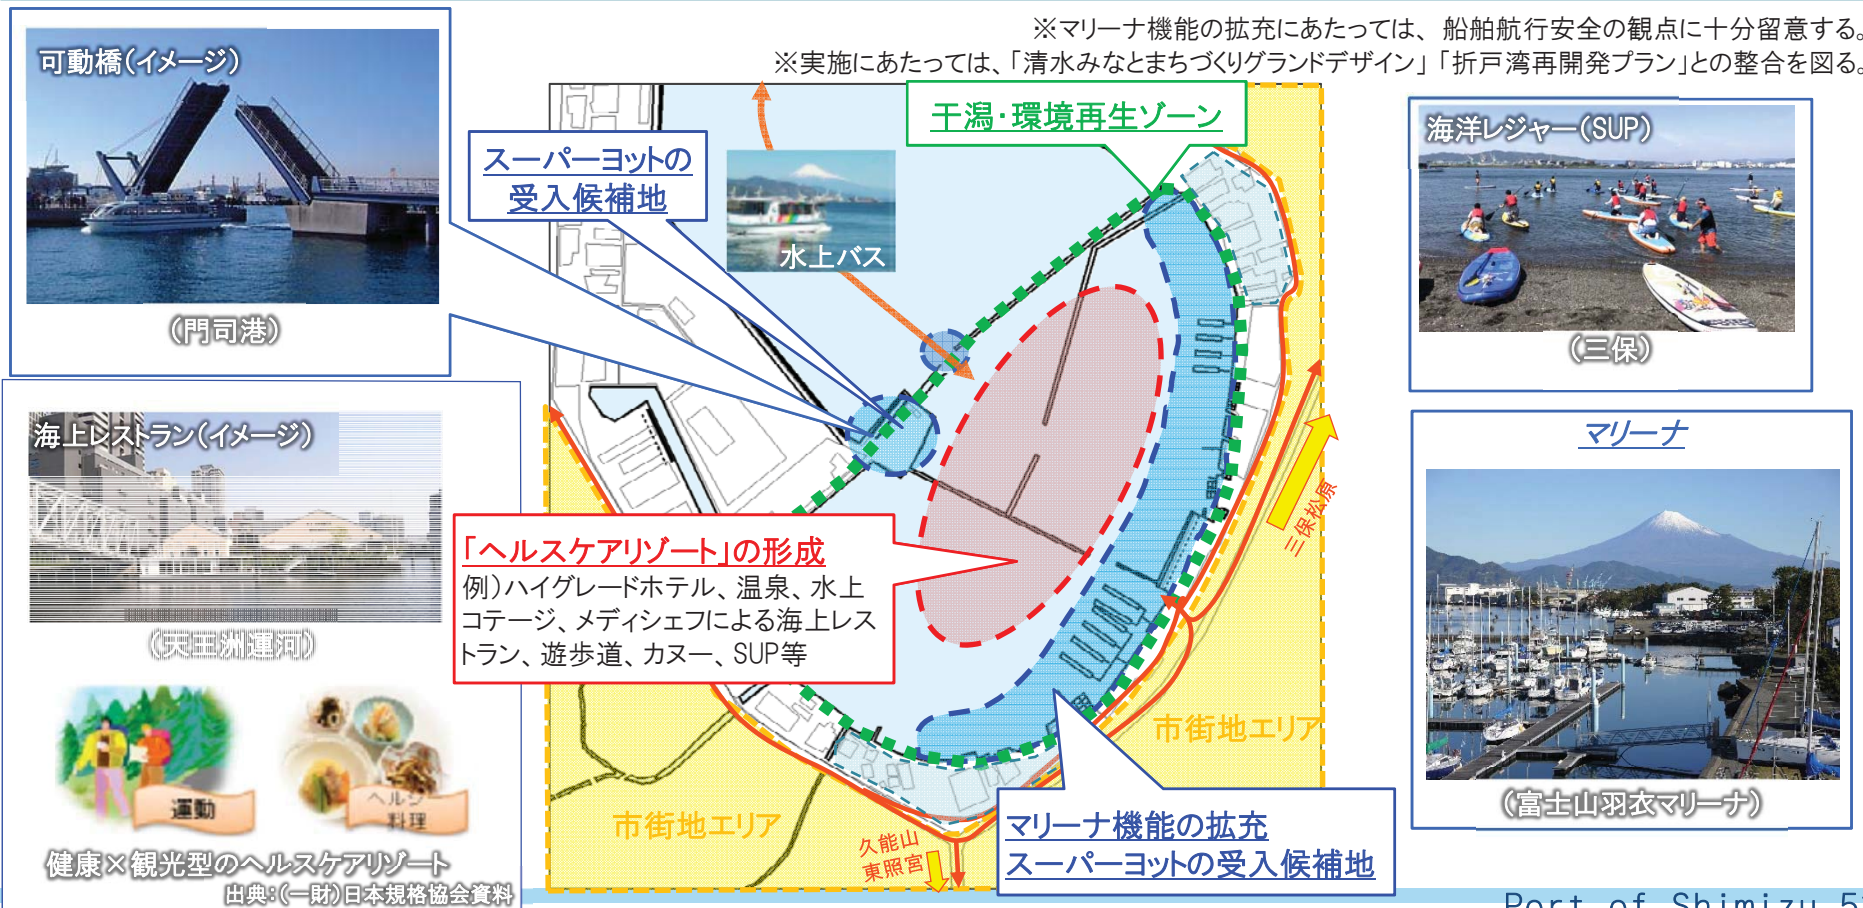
※マリーナ機能の拡充にあたっては、船舶航行安全の観点に十分留意する。
※実施にあたっては、「清水みなとまちづくりグランドデザイン」「折戸湾再開発プラン」との整合を図る。

可動橋（イメージ）

（門司港）

スーパーヨットの受入候補地

水上バス

干潟・環境再生ゾーン

海洋レジャー（SUP）

（三保）

マリーナ

（富士山羽衣マリーナ）

海上レストラン（イメージ）

（天王洲運河）

「ヘルスケアリゾート」の形成
例）ハイグレードホテル、温泉、水上コテージ、メディシェフによる海上レストラン、遊歩道、カヌー、SUP等

三保松原

市街地エリア

市街地エリア

久能山東照宮

運動

ヘルシー料理

健康×観光型のヘルスケアリゾート
出典：（一財）日本規格協会資料

マリーナ機能の拡充
スーパーヨットの受入候補地

Port of Shimizu 5